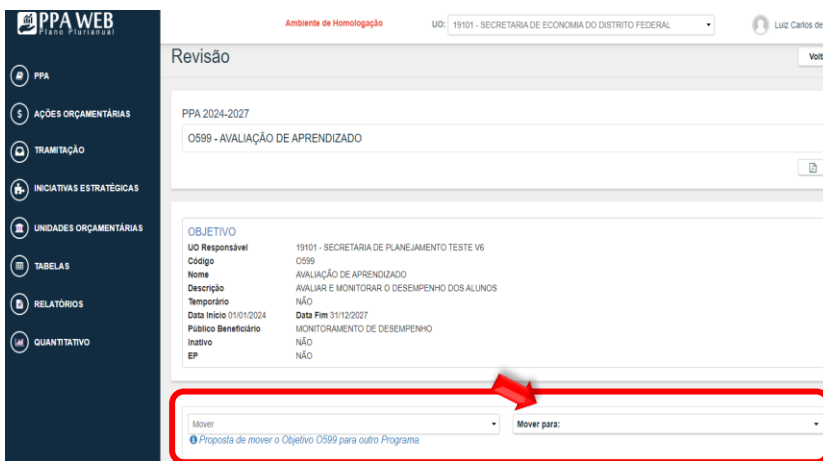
PPA WEB
Plano Plurianual

Ambiente de Homologação
UO: 19101 - SECRETARIA DE ECONOMIA DO DISTRITO FEDERAL
Luiz Carlos de

PPA
AÇÕES ORÇAMENTÁRIAS
TRAMITAÇÃO
INICIATIVAS ESTRATÉGICAS
UNIDADES ORÇAMENTÁRIAS
TABELAS
RELATÓRIOS
QUANTITATIVO

Revisão
Volt

PPA 2024-2027
O599 - AVALIAÇÃO DE APRENDIZADO

OBJETIVO
UO Responsável 19101 - SECRETARIA DE PLANEJAMENTO TESTE V6
Código O599
Nome AVALIAÇÃO DE APRENDIZADO
Descrição AVALIAR E MONITORAR O DESEMPENHO DOS ALUNOS
Temporário NÃO
Data Início 01/01/2024 Data Fim 31/12/2027
Público Beneficiário MONITORAMENTO DE DESEMPENHO
Inativo NÃO
EP NÃO

Mover
Mover para:
Proposta de mover o Objetivo O599 para outro Programa.